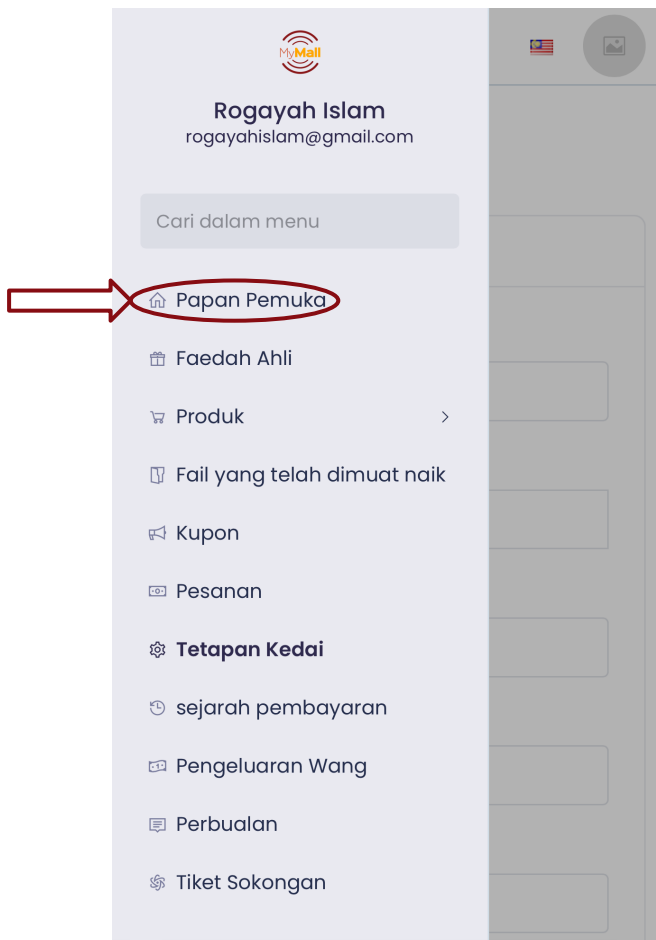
MyMall

Rogayah Islam
rogayahislam@gmail.com

Cari dalam menu

Papan Pemuka

Faedah Ahli

Produk

Fail yang telah dimuat naik

Kupon

Pesanan

Tetapan Kedai

sejarah pembayaran

Pengeluaran Wang

Perbualan

Tiket Sokongan